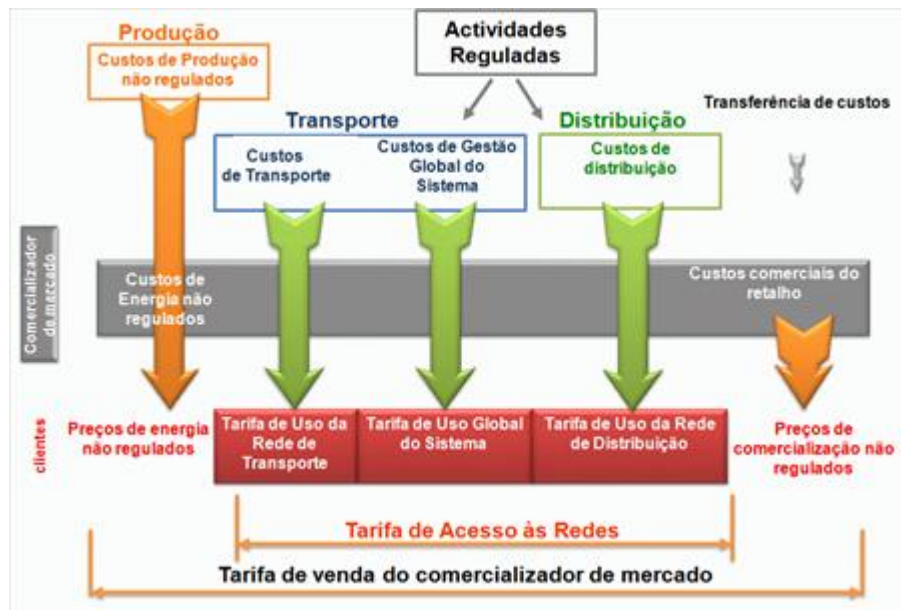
Produção

Custos de Produção não regulados

Actividades Reguladas

Transporte

Distribuição

Transferência de custos

Custos de Transporte

Custos de Gestão Global do Sistema

Custos de distribuição

Comercializador de mercado

Custos de Energia não regulados

Custos comerciais do retalho

clientes

Preços de energia não regulados

Tarifa de Uso da Rede de Transporte

Tarifa de Uso Global do Sistema

Tarifa de Uso da Rede de Distribuição

Preços de comercialização não regulados

Tarifa de Acesso às Redes

Tarifa de venda do comercializador de mercado